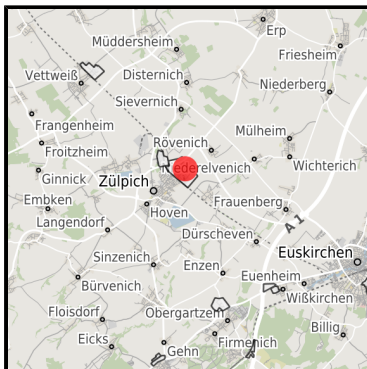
Erp
Müddersheim
Friesheim
Vettweiß
Disternich
Niederberg
Sievernich
Frangenheim
Mülheim
Rövenich
Froitzheim
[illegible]ederelvenich
Wichterich
Ginnick
Zülpich
Embken
Frauenberg
Hoven
Langendorf
A 1
Dürscheven
Euskirchen
Sinzenich
Enzen
Euenheim
Bürvenich
Wißkirchen
Floisdorf
Obergartzem
Billig
Eicks
Gehn
Firmenich